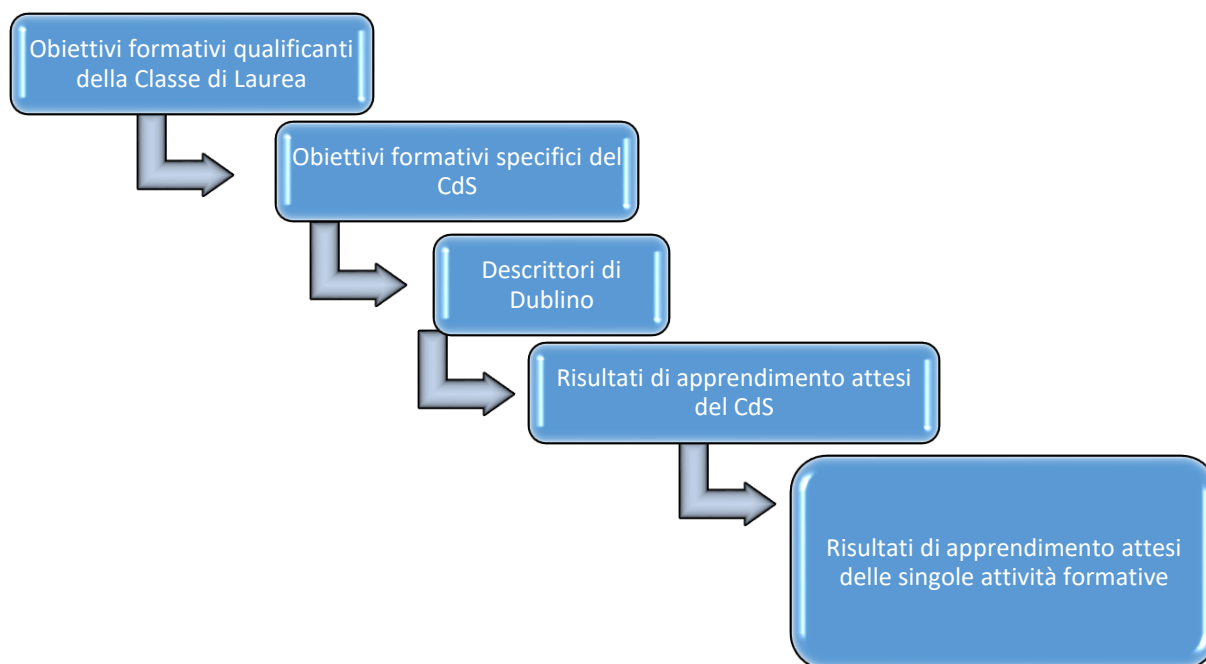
Obiettivi formativi qualificanti della Classe di Laurea

Obiettivi formativi specifici del CdS

Descrittori di Dublino

Risultati di apprendimento attesi del CdS

Risultati di apprendimento attesi delle singole attività formative